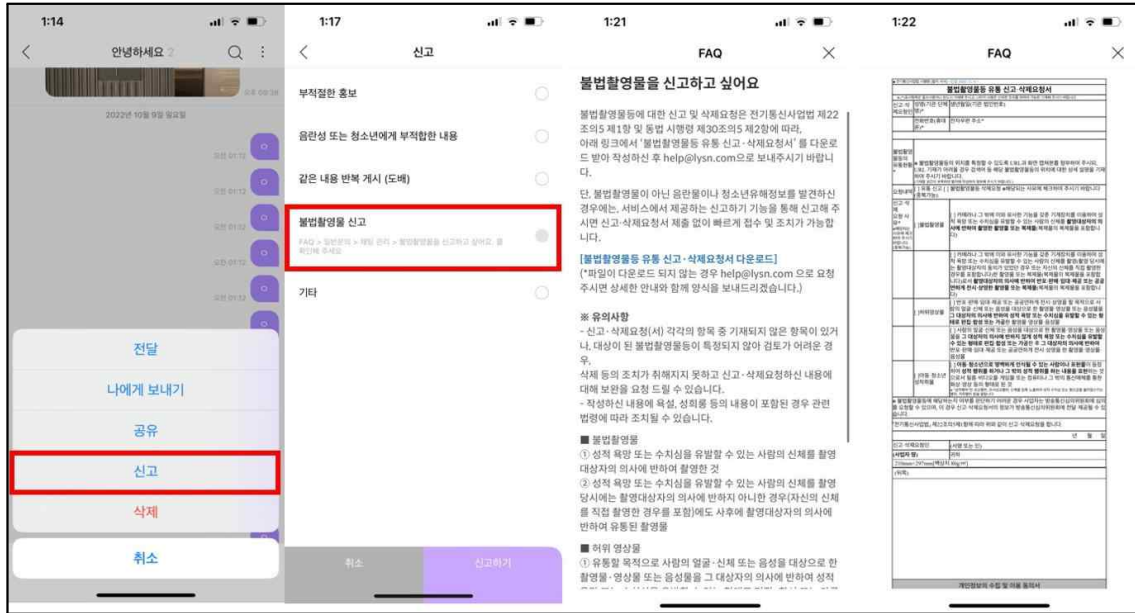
1:14

안녕하세요 2

2022년 10월 9일 일요일

전달

나에게 보내기

공유

신고

삭제

취소

1:17

신고

부적절한 홍보

음란성 또는 청소년에게 부적합한 내용

같은 내용 반복 게시 (도배)

불법촬영물 신고

FAQ > 일반문의 > 채팅 관리 > 불법촬영물을 신고하고 싶어요. 를 확인해 주세요

기타

취소

신고하기

1:21

FAQ

불법촬영물을 신고하고 싶어요

불법촬영물등에 대한 신고 및 삭제요청은 전기통신사업법 제22조의5 제1항 및 동법 시행령 제30조의5 제2항에 따라, 아래 링크에서 '불법촬영물등 유통 신고·삭제요청서'를 다운로드 받아 작성하신 후 help@lysn.com으로 보내주시기 바랍니다.

단, 불법촬영물이 아닌 음란물이나 청소년유해정보를 발견하신 경우에는, 서비스에서 제공하는 신고하기 기능을 통해 신고해 주시면 신고·삭제요청서 제출 없이 빠르게 접수 및 조치가 가능합니다.

[불법촬영물등 유통 신고·삭제요청서 다운로드]
(*파일이 다운로드 되지 않는 경우 help@lysn.com 으로 요청주시면 상세한 안내와 함께 양식을 보내드리겠습니다.)

※ 유의사항
- 신고·삭제요청(서) 각각의 항목 중 기재되지 않은 항목이 있거나, 대상이 된 불법촬영물등이 특정되지 않아 검토가 어려운 경우, 삭제 등의 조치가 취해지지 못하고 신고·삭제요청하신 내용에 대해 보완을 요청 드릴 수 있습니다.
- 작성하신 내용에 욕설, 성희롱 등의 내용이 포함된 경우 관련 법령에 따라 조치될 수 있습니다.

■ 불법촬영물
① 성적 욕망 또는 수치심을 유발할 수 있는 사람의 신체를 촬영대상자의 의사에 반하여 촬영한 것
② 성적 욕망 또는 수치심을 유발할 수 있는 사람의 신체를 촬영 당시에는 촬영대상자의 의사에 반하지 아니한 경우(자신의 신체를 직접 촬영한 경우를 포함)에도 사후에 촬영대상자의 의사에 반하여 유통된 촬영물

■ 허위 영상물
① 유통할 목적으로 사람의 얼굴·신체 또는 음성을 대상으로 한 촬영물·영상물 또는 음성물을 그 대상자의 의사에 반하여 성적 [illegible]

1:22

FAQ

불법촬영물등 유통 신고·삭제요청서

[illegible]

개인정보의 수집 및 이용 동의서